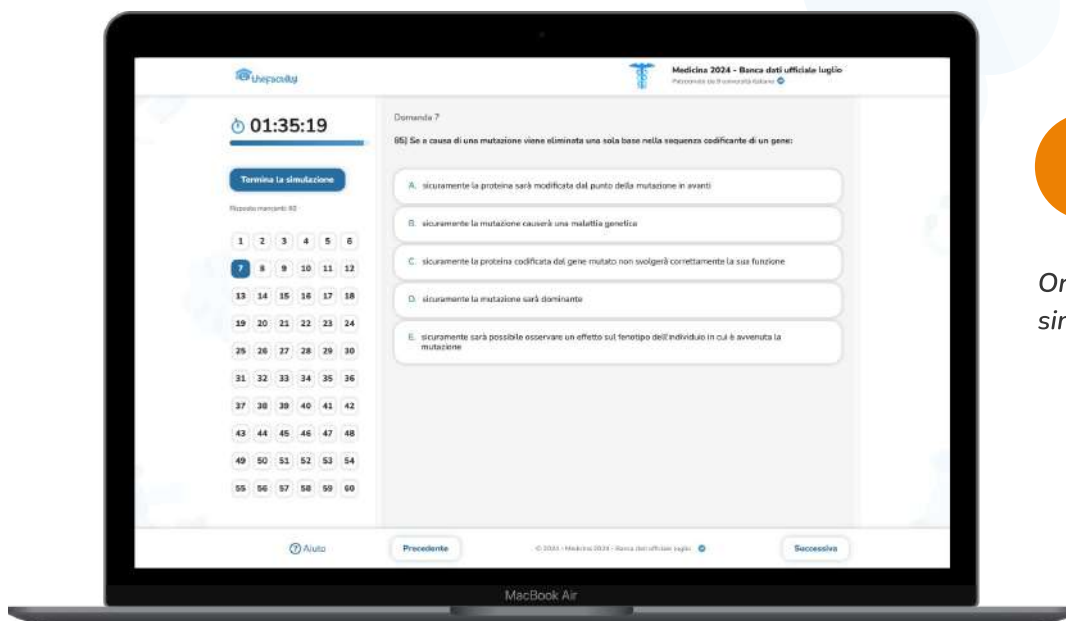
thefaculty

Medicina 2024 - Banca dati ufficiale luglio

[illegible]

01:35:19

Termina la simulazione

Risposte mancanti: 60

| 1 | 2 | 3 | 4 | 5 | 6 |
|---|---|---|---|---|---|
| 7 | 8 | 9 | 10 | 11 | 12 |
| 13 | 14 | 15 | 16 | 17 | 18 |
| 19 | 20 | 21 | 22 | 23 | 24 |
| 25 | 26 | 27 | 28 | 29 | 30 |
| 31 | 32 | 33 | 34 | 35 | 36 |
| 37 | 38 | 39 | 40 | 41 | 42 |
| 43 | 44 | 45 | 46 | 47 | 48 |
| 49 | 50 | 51 | 52 | 53 | 54 |
| 55 | 56 | 57 | 58 | 59 | 60 |

Domanda 7

85) Se a causa di una mutazione viene eliminata una sola base nella sequenza codificante di un gene:

A. sicuramente la proteina sarà modificata dal punto della mutazione in avanti

B. sicuramente la mutazione causerà una malattia genetica

C. sicuramente la proteina codificata dal gene mutato non svolgerà correttamente la sua funzione

D. sicuramente la mutazione sarà dominante

E. sicuramente sarà possibile osservare un effetto sul fenotipo dell'individuo in cui è avvenuta la mutazione

Aiuto

Precedente

© 2024 - Medicina 2024 - Banca dati ufficiale luglio

Successiva

MacBook Air

Or
sir